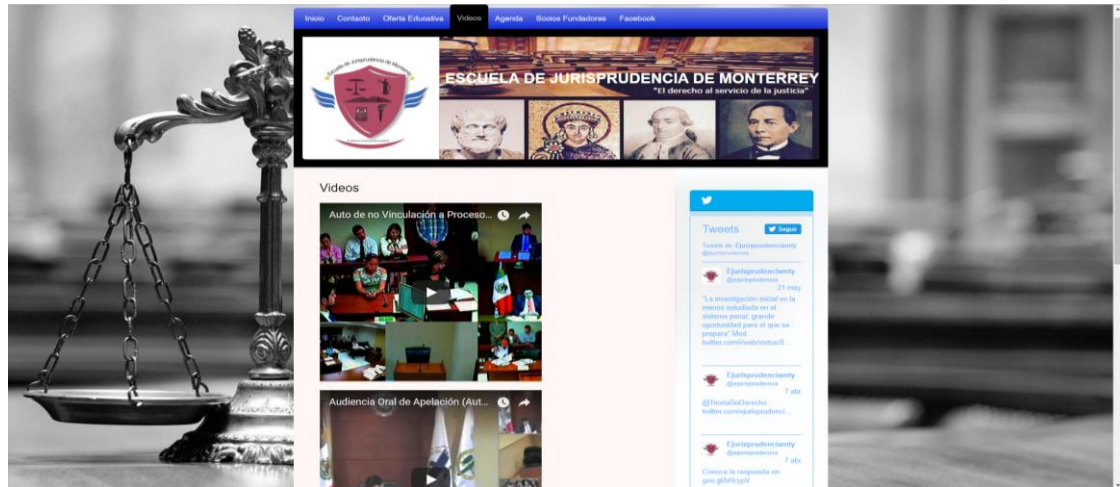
Inicio Contacto Oferta Educativa Videos Agenda Socios Fundadores Facebook

ESCUELA DE JURISPRUDENCIA DE MONTERREY
"El derecho al servicio de la justicia"

Videos

Auto de no Vinculación a Proceso...

Audiencia Oral de Apelación (Aut...

Tweets Seguir

Tweets de @jurisprudenciamty

Ejurisprudenciamty
@ejurisprudencia
21 may
"La investigación inicial es la menos estudiada en el sistema penal, grande oportunidad para el que se prepare".Mod... twitter.com/i/web/status/5...

Ejurisprudenciamty
@ejurisprudencia
7 abr
@TeoriaDeDerecho twitter.com/ejurisprudenci...

Ejurisprudenciamty
@ejurisprudencia
7 abr
Conoce la respuesta en goo.gl/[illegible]